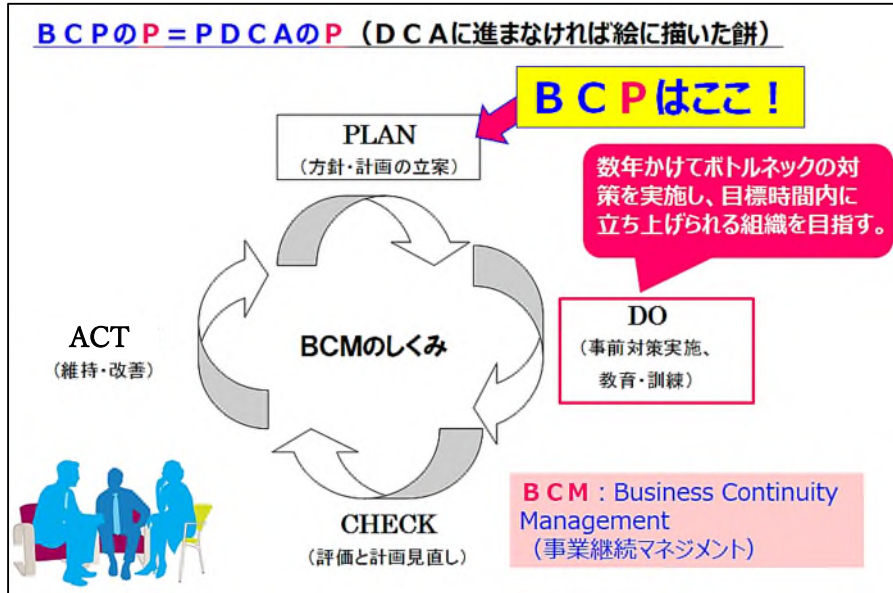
ＢＣＰのＰ＝ＰＤＣＡのＰ（ＤＣＡに進まなければ絵に描いた餅）

ＢＣＰはここ！

PLAN
（方針・計画の立案）

数年かけてボトルネックの対策を実施し、目標時間内に立ち上げられる組織を目指す。

ACT
（維持・改善）

BCMのしくみ

DO
（事前対策実施、教育・訓練）

CHECK
（評価と計画見直し）

ＢＣＭ：Business Continuity Management
（事業継続マネジメント）